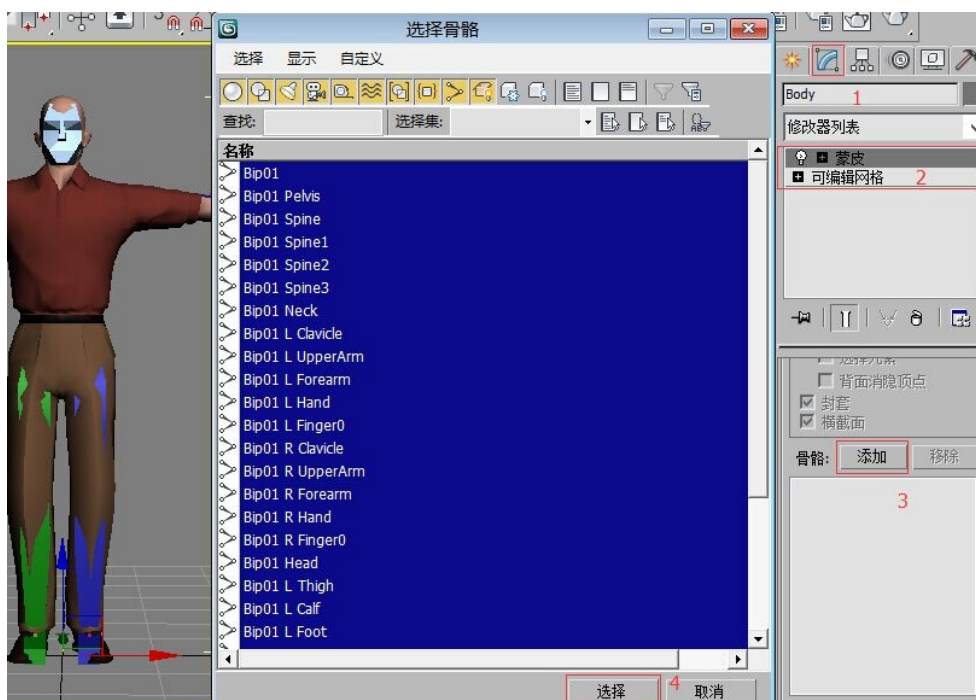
选择骨骼

选择 显示 自定义

查找: 选择集:

名称

Bip01
Bip01 Pelvis
Bip01 Spine
Bip01 Spine1
Bip01 Spine2
Bip01 Spine3
Bip01 Neck
Bip01 L Clavicle
Bip01 L UpperArm
Bip01 L Forearm
Bip01 L Hand
Bip01 L Finger0
Bip01 R Clavicle
Bip01 R UpperArm
Bip01 R Forearm
Bip01 R Hand
Bip01 R Finger0
Bip01 Head
Bip01 L Thigh
Bip01 L Calf
Bip01 L Foot

选择 4 取消

Body 1

修改器列表

蒙皮
可编辑网格 2

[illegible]
背面消隐顶点
封套
横截面

骨骼: 添加 移除

3